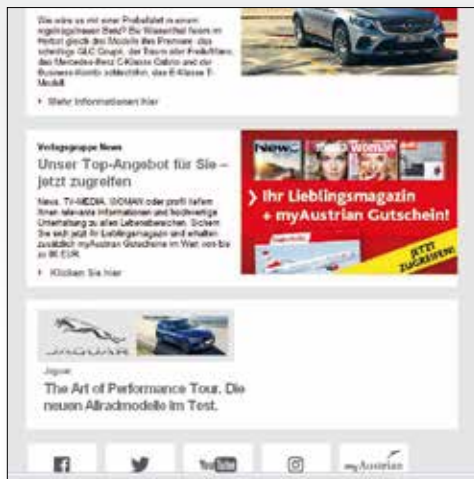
Wie wäre es mit einer Probefahrt in einem ingeleugneten Bett? Bei Wiesenthal feiern im Herbst gleich drei Modelle ihre Premiere: das sportliche GLC Coupé, der Traum aller Frischluftfans, das Mercedes-Benz C-Klasse Cabrio und der Business-Kombi schlechthin, das E-Klasse T-Modell.

Mehr Informationen hier

Verlagsgruppe News

Unser Top-Angebot für Sie – jetzt zugreifen

News, TV-MEDIA, WOMAN oder profil liefern Ihnen relevante Informationen und hochwertige Unterhaltung zu allen Lebensbereichen. Sichern Sie sich jetzt Ihr Lieblingsmagazin und erhalten zusätzlich myAustrian Gutscheine im Wert von bis zu 80 EUR.

Klicken Sie hier

News WOMAN

Ihr Lieblingsmagazin + myAustrian Gutschein!

JETZT ZUGREIFEN!

JAGUAR

Jaguar

The Art of Performance Tour. Die neuen Allradmodelle im Test.

YouTube

myAustrian